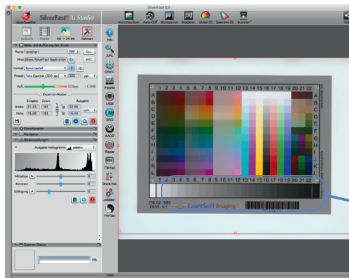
SilverFast 8.8

SilverFast Ai Studio

Name

Format

Rahmen

Auflösung

Original

Ziel

Scanpilot

Belichtung

Helligkeit

Kontrast

Sättigung

Scanner

LaserSoft Imaging

Ai

1

2

3

4

5

6

7

8

9

10

11

12

13

14

15

16

17

18

19

20

21

22

A

B

C

D

E

F

G

H

I

J

K

L

GS